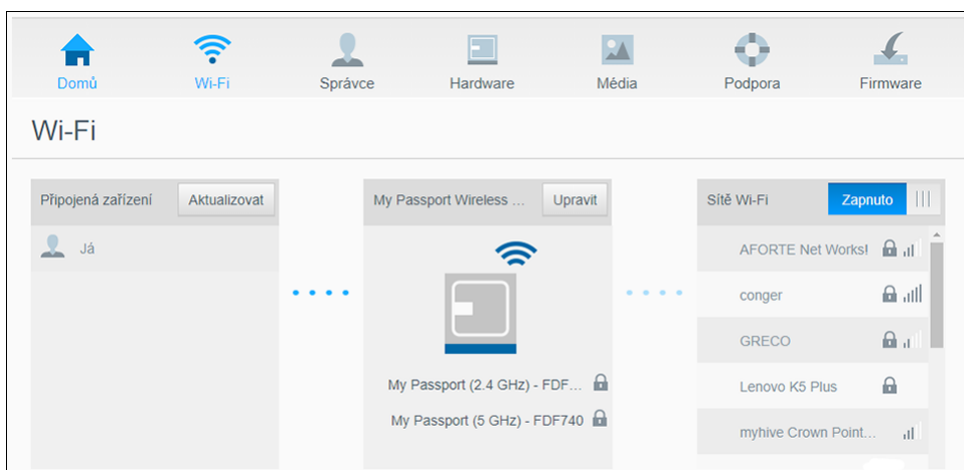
Domů Wi-Fi Správce Hardware Média Podpora Firmware

Wi-Fi

Připojená zařízení Aktualizovat

Já

My Passport Wireless ... Upravit

My Passport (2.4 GHz) - FDF...

My Passport (5 GHz) - FDF740

Sítě Wi-Fi Zapnuto

AFORTE Net Works!

conger

GRECO

Lenovo K5 Plus

myhive Crown Point...